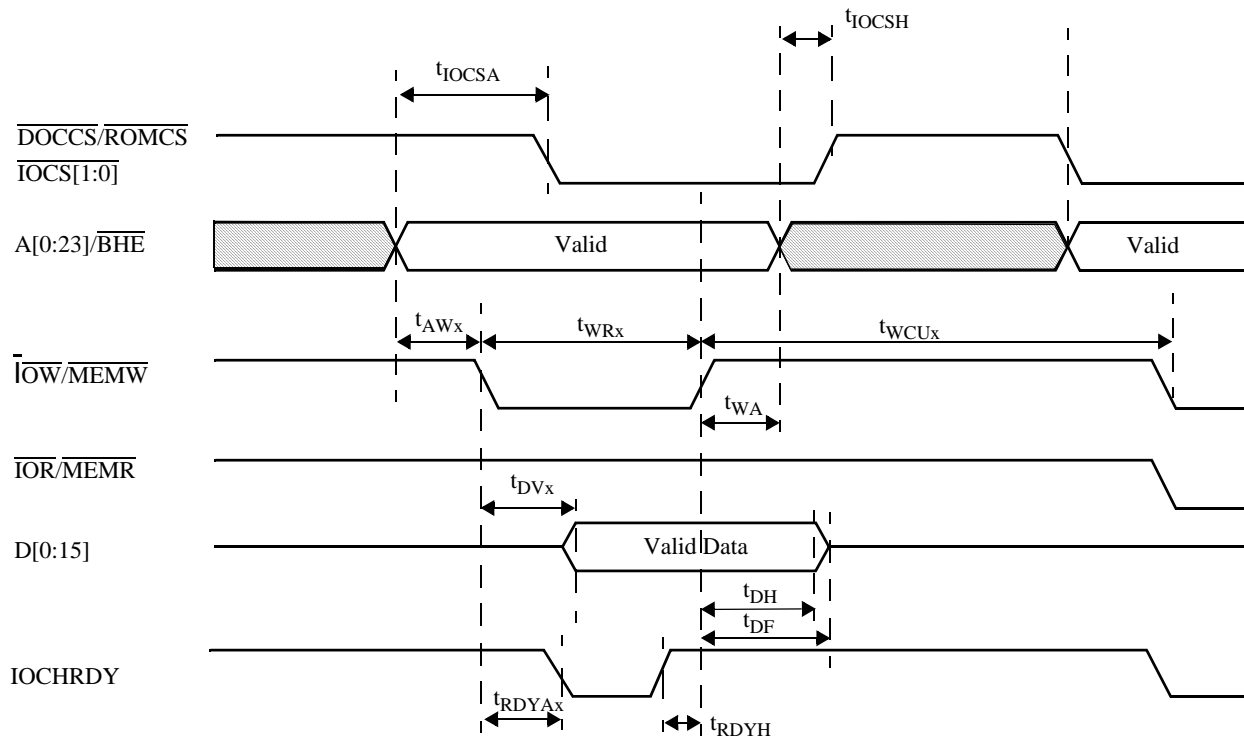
$t_{IOCSH}$

$t_{IOCSA}$

$\overline{DOCCS}/\overline{ROMCS}$

$\overline{IOCS[1:0]}$

$A[0:23]/\overline{BHE}$

Valid

Valid

$t_{AWx}$

$t_{WRx}$

$t_{WCUx}$

$\overline{IOW}/\overline{MEMW}$

$t_{WA}$

$\overline{IOR}/\overline{MEMR}$

$t_{DVx}$

D[0:15]

Valid Data

$t_{DH}$

$t_{DF}$

IOCHRDY

$t_{RDYAx}$

$t_{RDYH}$